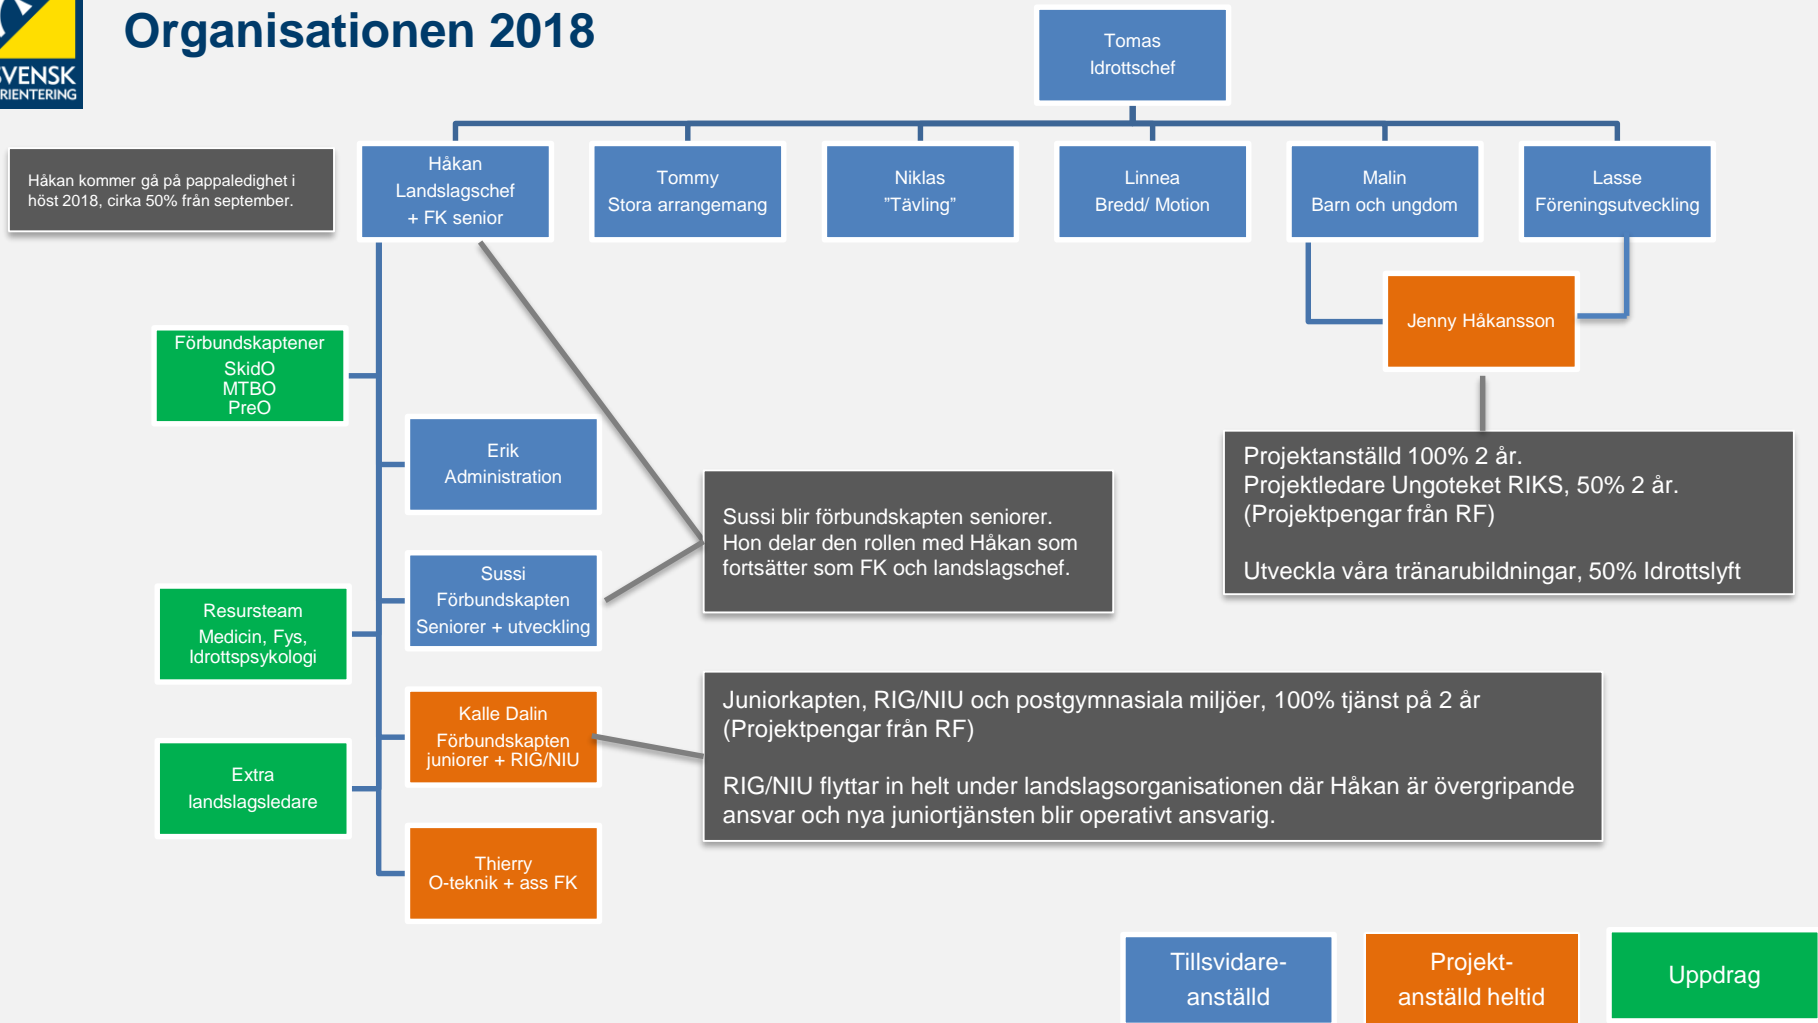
VENSK RIENTERING

Organisationen 2018

Tomas
Idrottschef

Håkan kommer gå på pappaledighet i höst 2018, cirka 50% från september.

Håkan
Landslagschef
+ FK senior

Tommy
Stora arrangemang

Niklas
"Tävling"

Linnea
Bredd/ Motion

Malin
Barn och ungdom

Lasse
Föreningsutveckling

Jenny Håkansson

Förbundskaptener
SkidO
MTBO
PreO

Erik
Administration

Sussi blir förbundskapten seniorer. Hon delar den rollen med Håkan som fortsätter som FK och landslagschef.

Projektanställd 100% 2 år.
Projektledare Ungoteket RIKS, 50% 2 år.
(Projektpengar från RF)

Utveckla våra tränarubildningar, 50% Idrottslyft

Resursteam
Medicin, Fys, Idrottspsykologi

Sussi
Förbundskapten
Seniorer + utveckling

Kalle Dalin
Förbundskapten
juniorer + RIG/NIU

Juniorkapten, RIG/NIU och postgymnasiala miljöer, 100% tjänst på 2 år
(Projektpengar från RF)

RIG/NIU flyttar in helt under landslagsorganisationen där Håkan är övergripande ansvar och nya juniortjänsten blir operativt ansvarig.

Extra
landslagsledare

Thierry
O-teknik + ass FK

Tillsvidare-anställd

Projekt-anställd heltid

Uppdrag